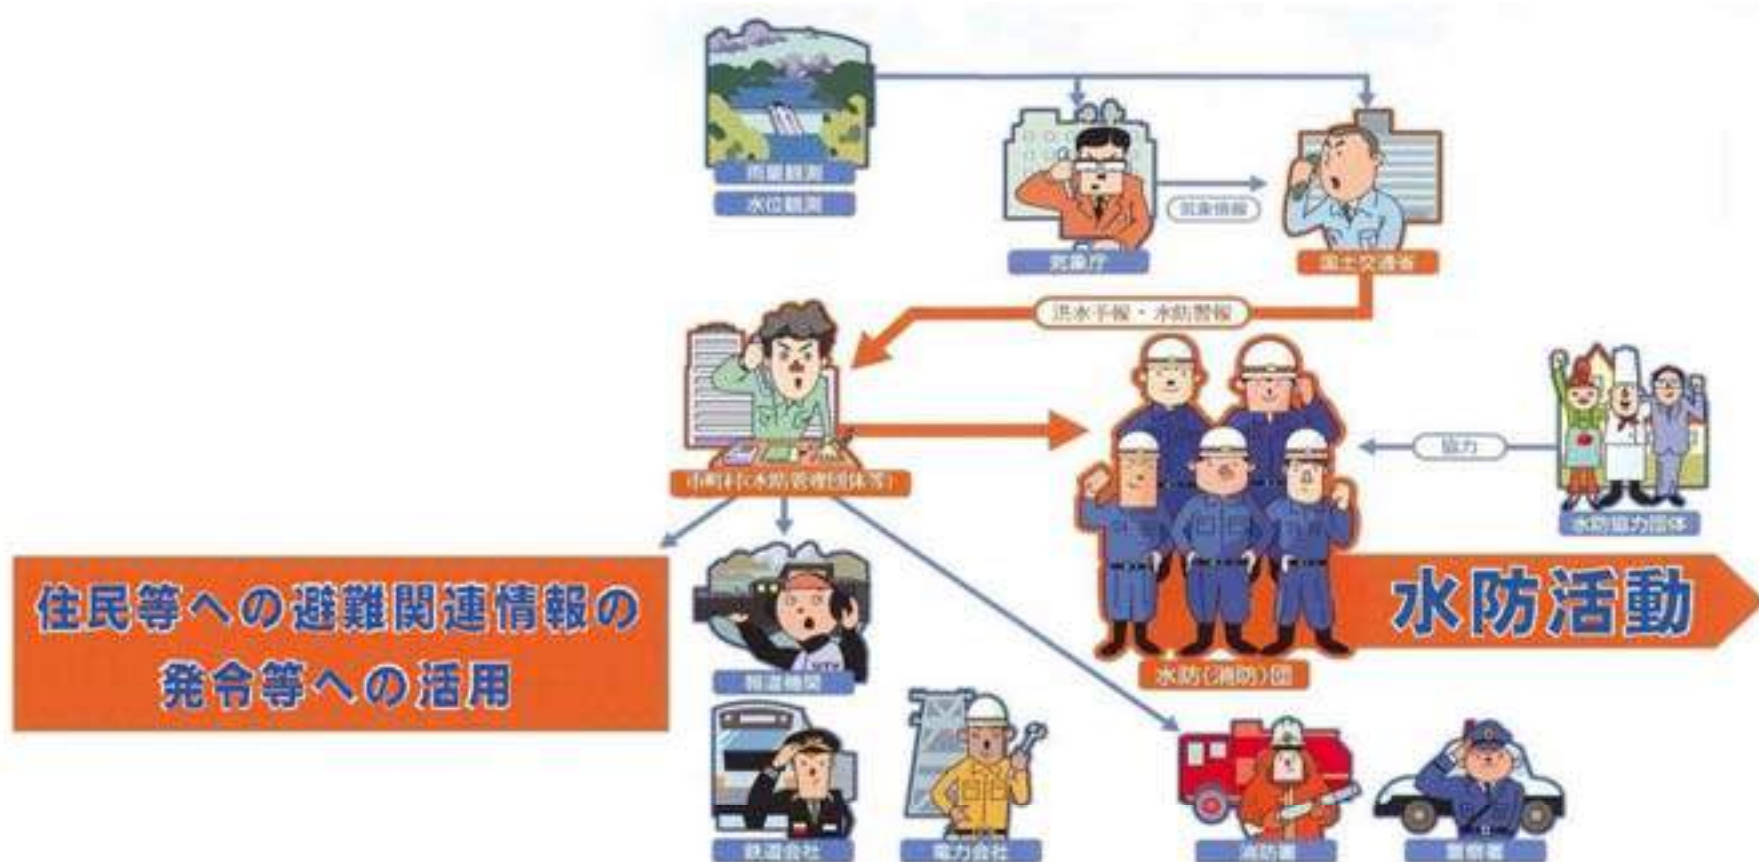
雨量観測
水位観測

気象庁

気象情報

国土交通省

洪水予報・水防警報

市町村(水防管理団体等)

協力

水防協力団体

住民等への避難関連情報の発令等への活用

水防活動

報道機関

水防(消防)団

鉄道会社

電力会社

消防署

警察署